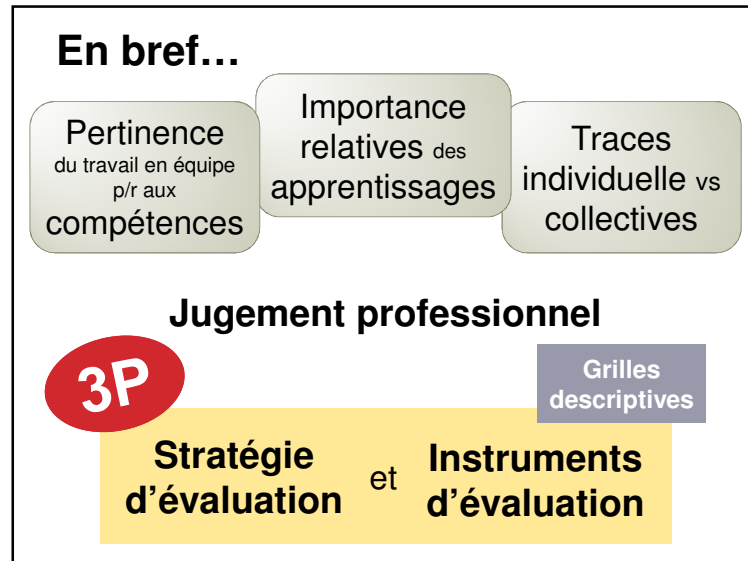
En bref…

Pertinence du travail en équipe p/r aux compétences

Importance relatives des apprentissages

Traces individuelle vs collectives

Jugement professionnel

3P

Grilles descriptives

Stratégie d'évaluation et Instruments d'évaluation